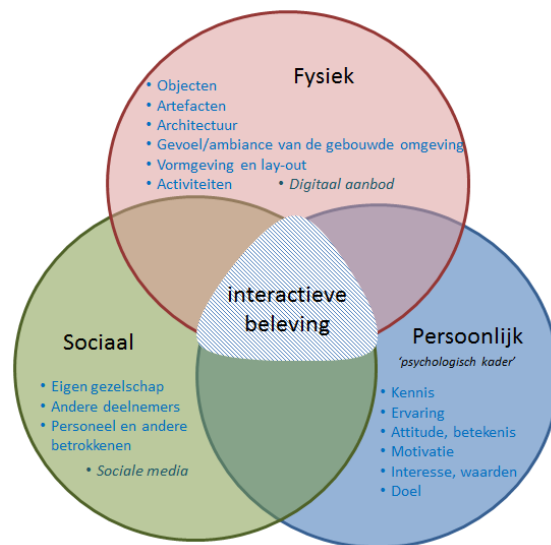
Fysiek

• Objecten
• Artefacten
• Architectuur
• Gevoel/ambiance van de gebouwde omgeving
• Vormgeving en lay-out
• Activiteiten • Digitaal aanbod

interactieve beleving

Sociaal

• Eigen gezelschap
• Andere deelnemers
• Personeel en andere betrokkenen
• Sociale media

Persoonlijk

'psychologisch kader'

• Kennis
• Ervaring
• Attitude, betekenis
• Motivatie
• Interesse, waarden
• Doel